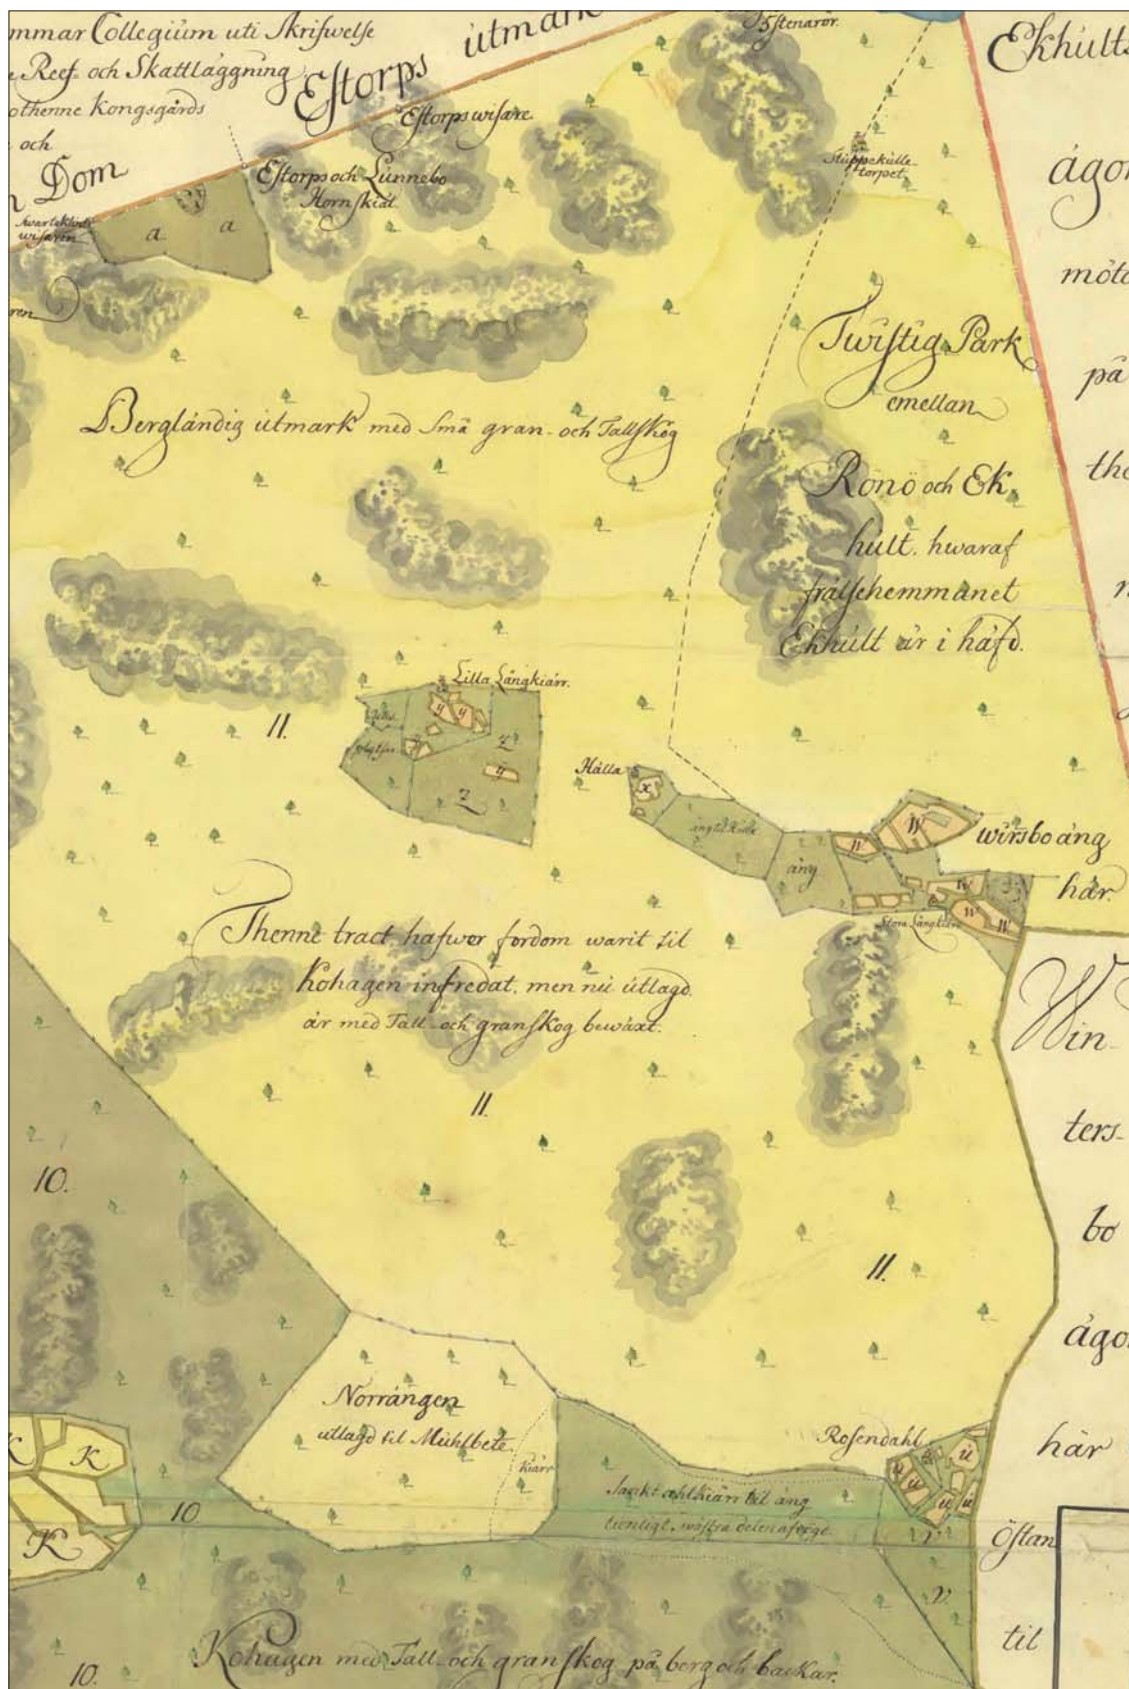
mmar Collegium uti Skrifwelse
Reef och Skattläggning
othenne Kongsgårds
och
Dom
Estorps utmark
Estorps wisare
Estorps och Lunnebo Hornskiäl
Swartekiärs wisaren
a a
ren
Stenarör
Stuppekulle torpet
Ekhults
ägor
möt
på
the
n
Twistig Park emellan Ronö och Ekhult, hwaraf frälsehemmanet Ekhult är i häfd.
Bergländig utmark med Små gran- och Tallskog
Lilla Långkiärr.
y y
z
y
z
11.
Hälla
x
äng
W
W
wirsbo äng här
W
W
W
Stora Långkiärr
Thenne tract hafwer fordom warit til kohagen infredat, men nu utlagd är med Tall och granskog bewäxt.
11.
Win-
ters-
bo
ägor
här
10.
11.
Norrängen
utlagd til Muhlbete.
kiärr
Rosendahl
u
W
W
u u
Sankt ahlkiärr til äng twistigt, wästra delen afrögd.
Östan
til
v
K
K
K
10
10.
Kohagen med Tall och granskog på berg och backar.